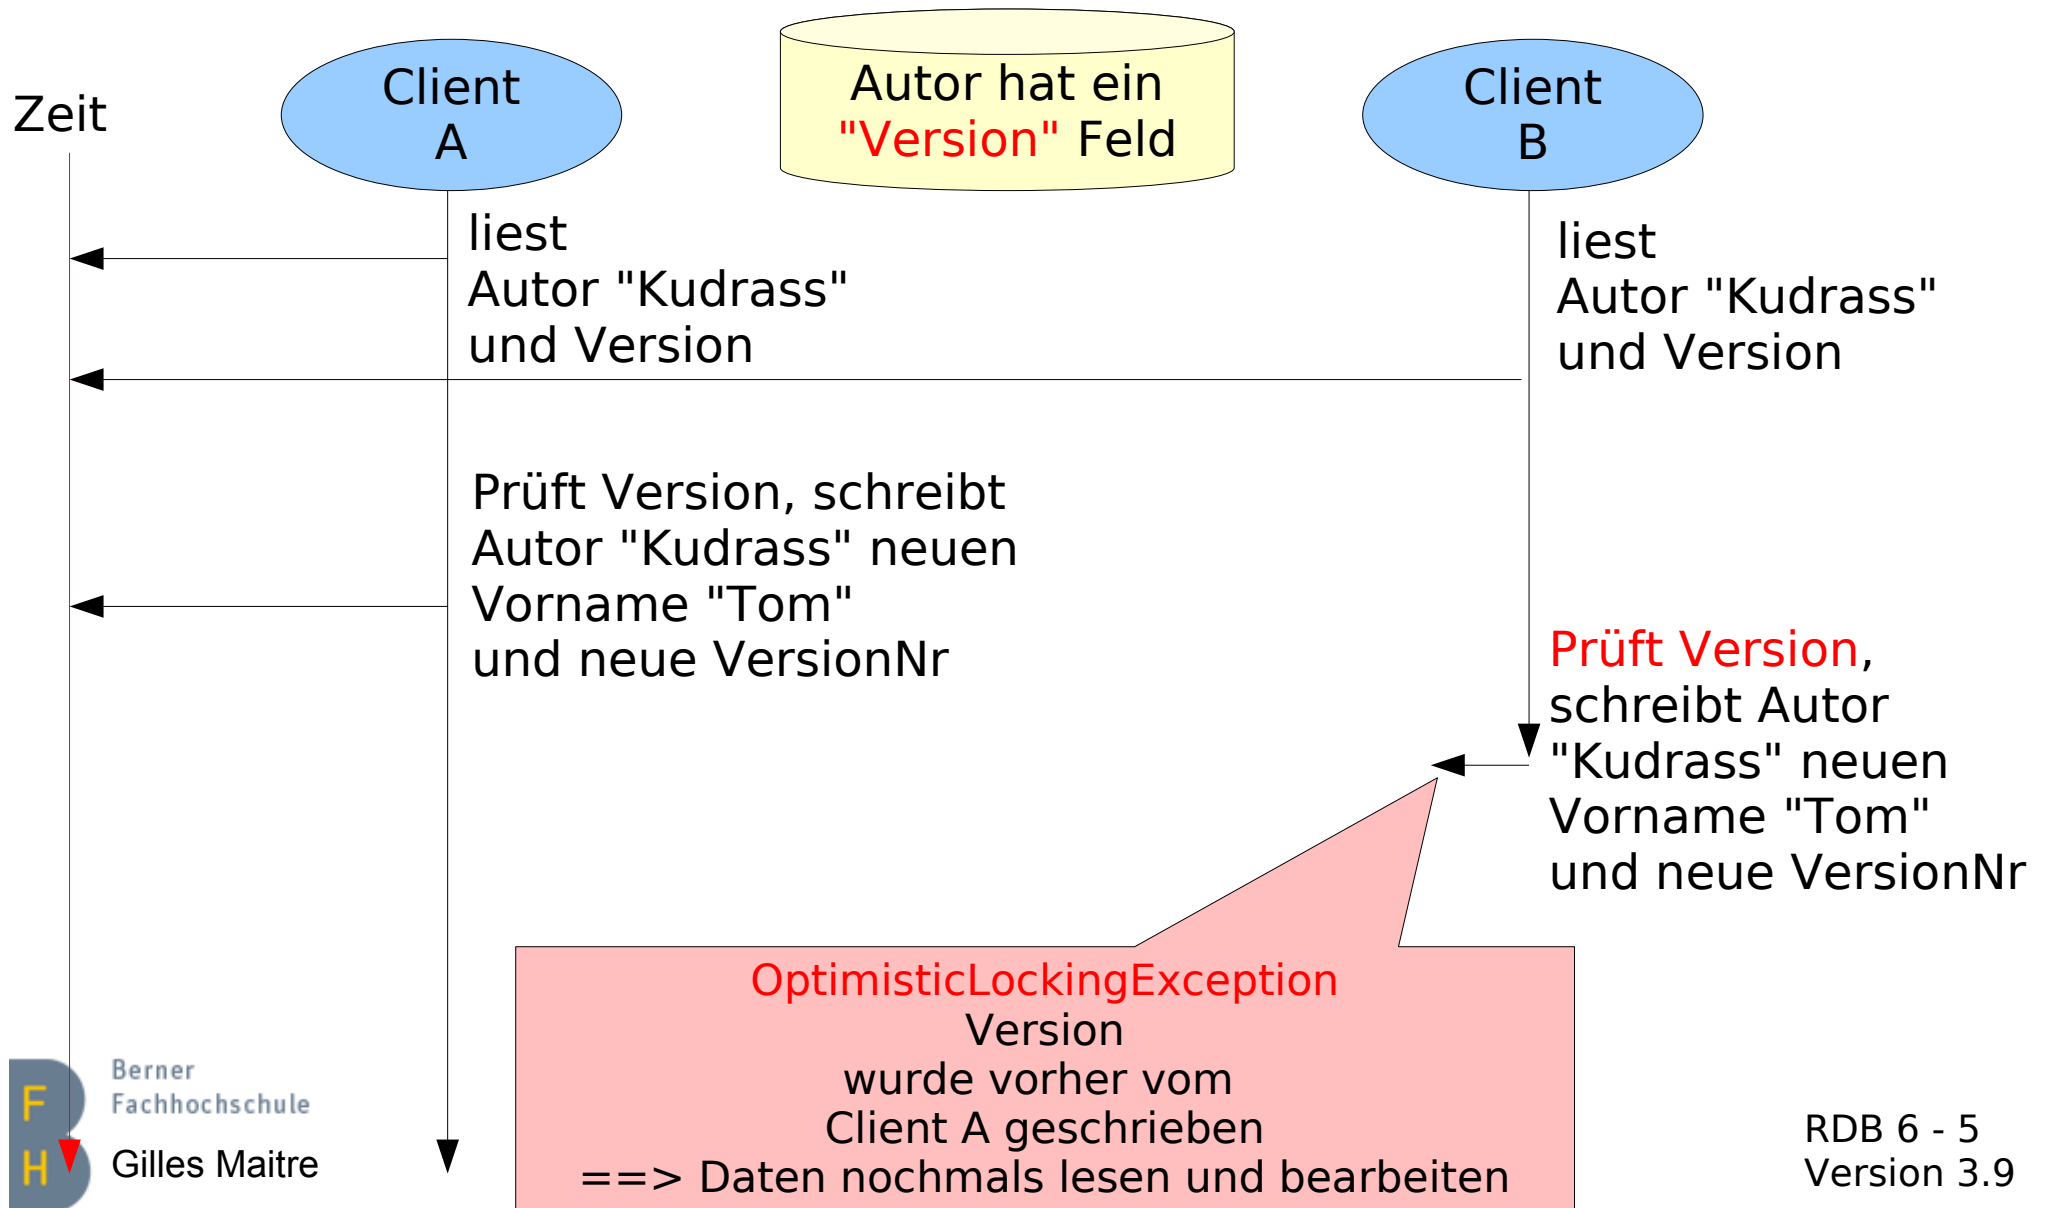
Zeit

Client A

Autor hat ein "Version" Feld

Client B

liest
Autor "Kudrass"
und Version

liest
Autor "Kudrass"
und Version

Prüft Version, schreibt
Autor "Kudrass" neuen
Vorname "Tom"
und neue VersionNr

Prüft Version,
schreibt Autor
"Kudrass" neuen
Vorname "Tom"
und neue VersionNr

OptimisticLockingException
Version
wurde vorher vom
Client A geschrieben
==> Daten nochmals lesen und bearbeiten

F H Berner Fachhochschule

Gilles Maitre

RDB 6 - 5
Version 3.9